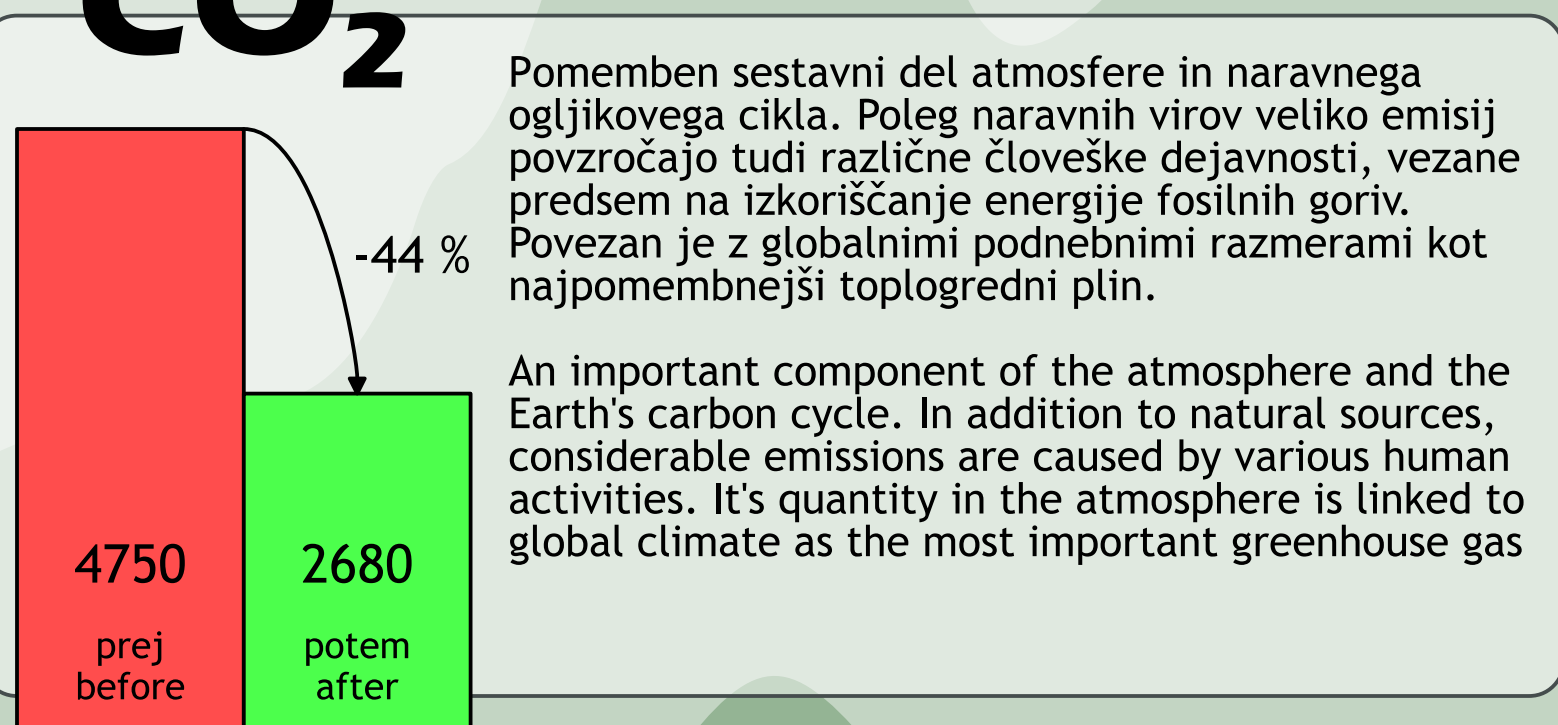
$CO_2$

-44 %

4750

prej
before

2680

potem
after

Pomemben sestavni del atmosfere in naravnega ogljikovega cikla. Poleg naravnih virov veliko emisij povzročajo tudi različne človeške dejavnosti, vezane predsem na izkoriščanje energije fosilnih goriv. Povezan je z globalnimi podnebnimi razmerami kot najpomembnejši toplogredni plin.

An important component of the atmosphere and the Earth's carbon cycle. In addition to natural sources, considerable emissions are caused by various human activities. It's quantity in the atmosphere is linked to global climate as the most important greenhouse gas